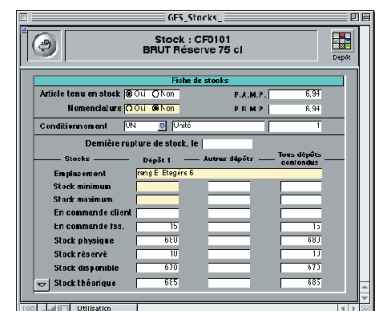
GES_Stocks_

Stock : CFD101
BRUT Réserve 75 cl

Dépôt

Fiche de stocks

Article tenu en stock Oui Non

P.A.M.P. 6,94

Nomenclature Oui Non

P.R.M.P. 6,94

Conditionnement UNI Unité 1

Dernière rupture de stock, le

| Stocks | Dépôt 1 | Autres dépôts | Tous dépôts confondus |
|---|---|---|---|
| Emplacement | rang E Etagère 6 | | |
| Stock minimum | | | |
| Stock maximum | | | |
| En commande client | | | |
| En commande fss. | 15 | | 15 |
| Stock physique | 680 | | 680 |
| Stock réservé | 10 | | 10 |
| Stock disponible | 670 | | 670 |
| Stock théorique | 685 | | 685 |

100 Utilisation